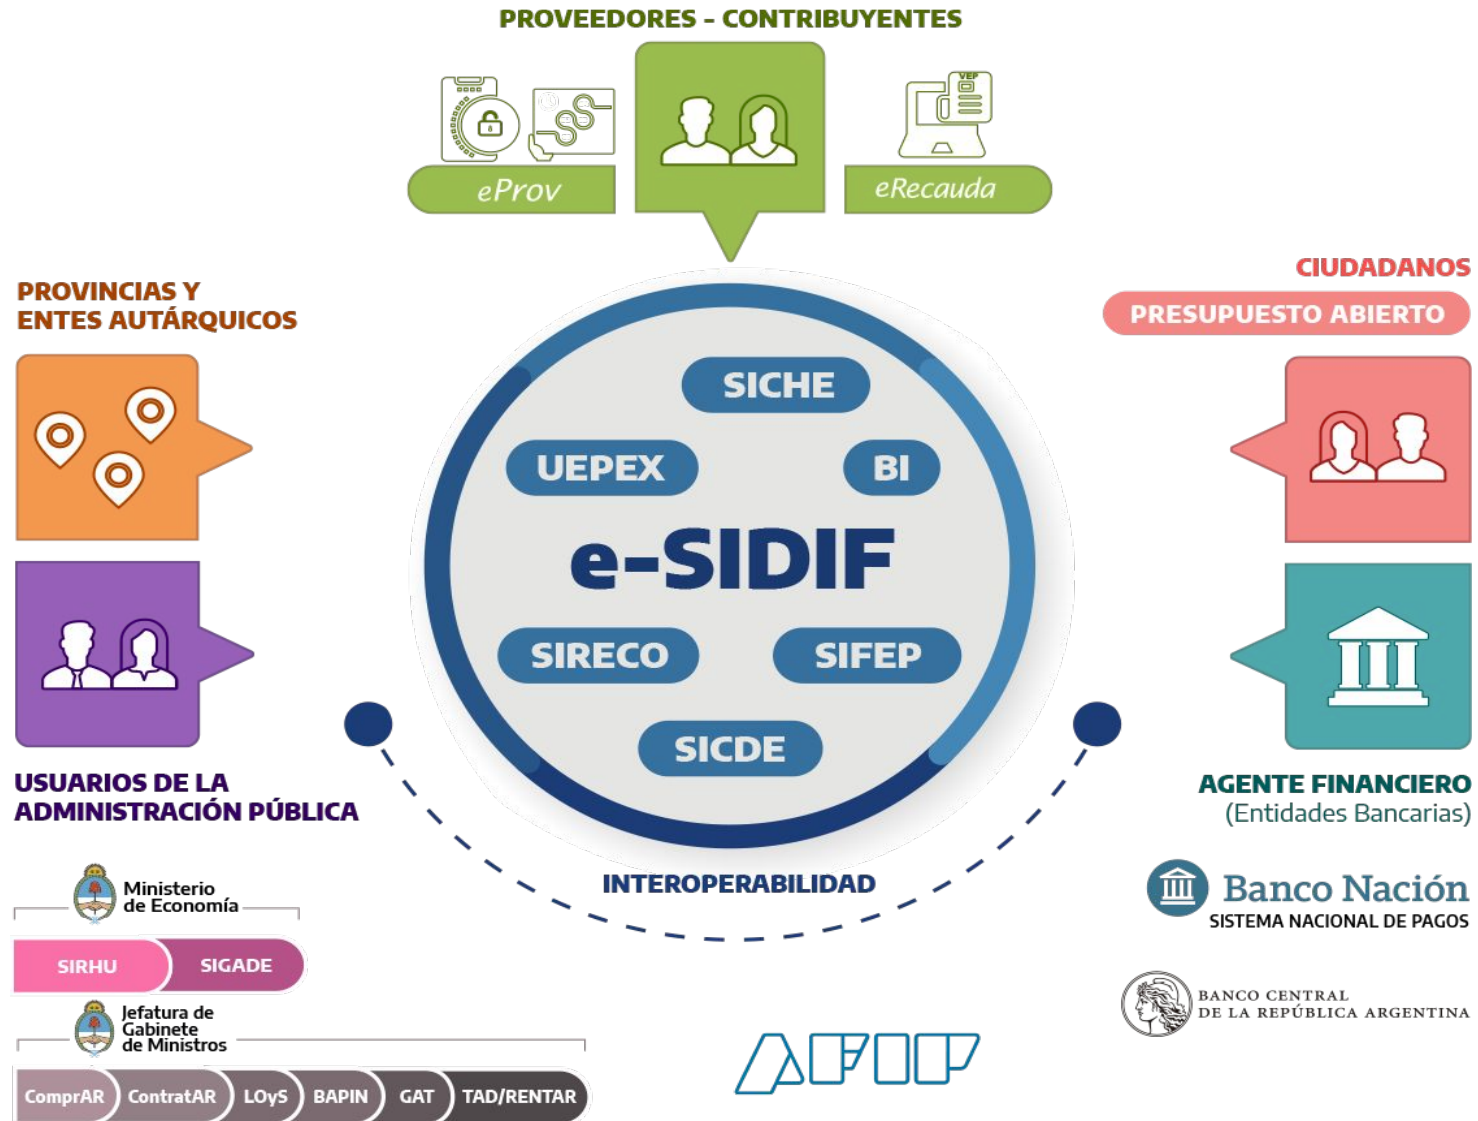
PROVEEDORES - CONTRIBUYENTES

eProv

VEP

eRecauda

PROVINCIAS Y ENTES AUTÁRQUICOS

CIUDADANOS

PRESUPUESTO ABIERTO

SICHE

UEPEX

BI

e-SIDIF

SIRECO

SIFEP

SICDE

USUARIOS DE LA ADMINISTRACIÓN PÚBLICA

AGENTE FINANCIERO
(Entidades Bancarias)

INTEROPERABILIDAD

Ministerio de Economía

SIRHU

SIGADE

Jefatura de Gabinete de Ministros

ComprAR

ContratAR

LOyS

BAPIN

GAT

TAD/RENTAR

Banco Nación
SISTEMA NACIONAL DE PAGOS

BANCO CENTRAL DE LA REPÚBLICA ARGENTINA

AFIP